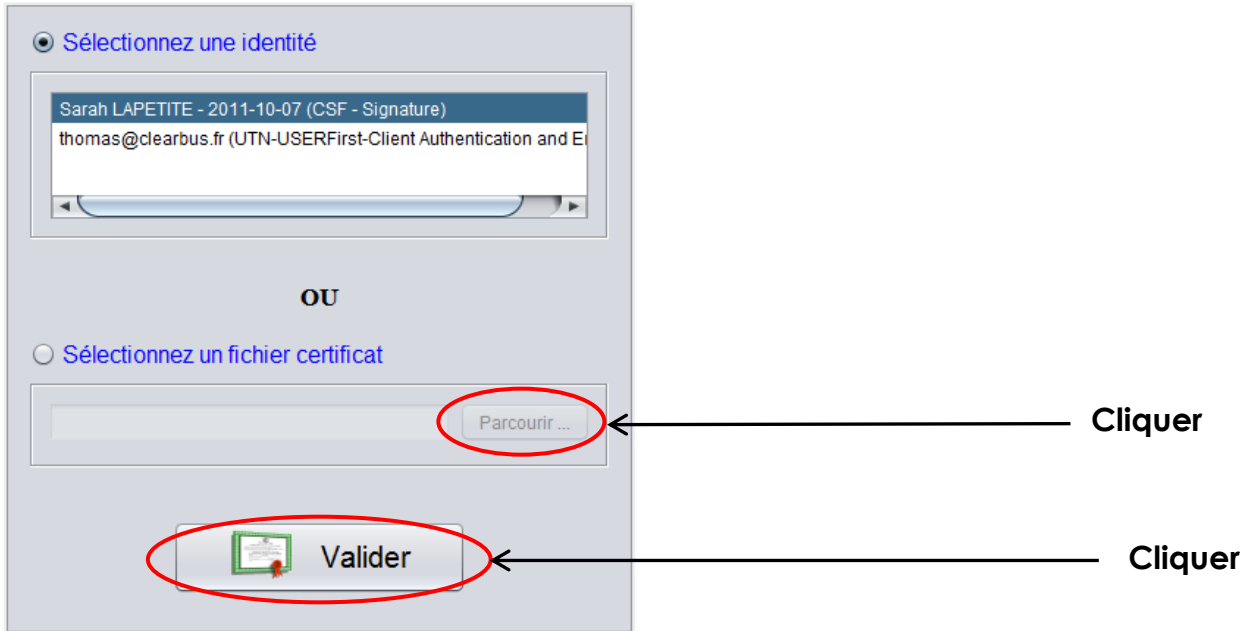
Sélectionnez une identité

Sarah LAPETITE - 2011-10-07 (CSF - Signature)
thomas@clearbus.fr (UTN-USERFirst-Client Authentication and E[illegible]

OU

Sélectionnez un fichier certificat

Parcourir ...

Cliquer

Valider

Cliquer